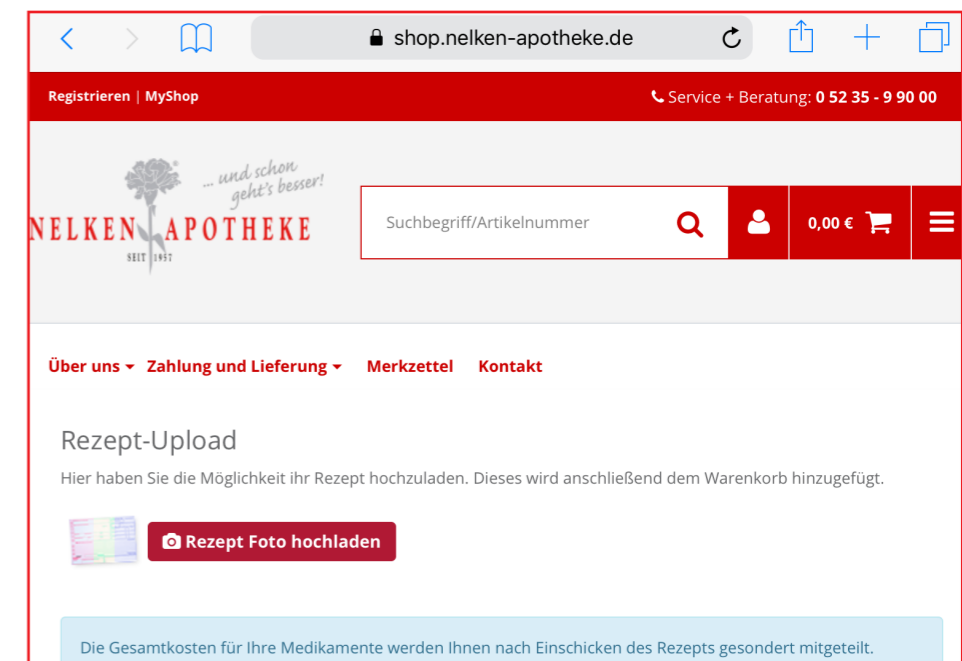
shop.nelken-apotheke.de

Registrieren | MyShop

Service + Beratung: 0 52 35 - 9 90 00

... und schon geht's besser!

NELKEN APOTHEKE

SEIT 1957

Suchbegriff/Artikelnummer

0,00 €

Über uns Zahlung und Lieferung Merkzettel Kontakt

Rezept-Upload

Hier haben Sie die Möglichkeit ihr Rezept hochzuladen. Dieses wird anschließend dem Warenkorb hinzugefügt.

Rezept Foto hochladen

Die Gesamtkosten für Ihre Medikamente werden Ihnen nach Einschicken des Rezepts gesondert mitgeteilt.